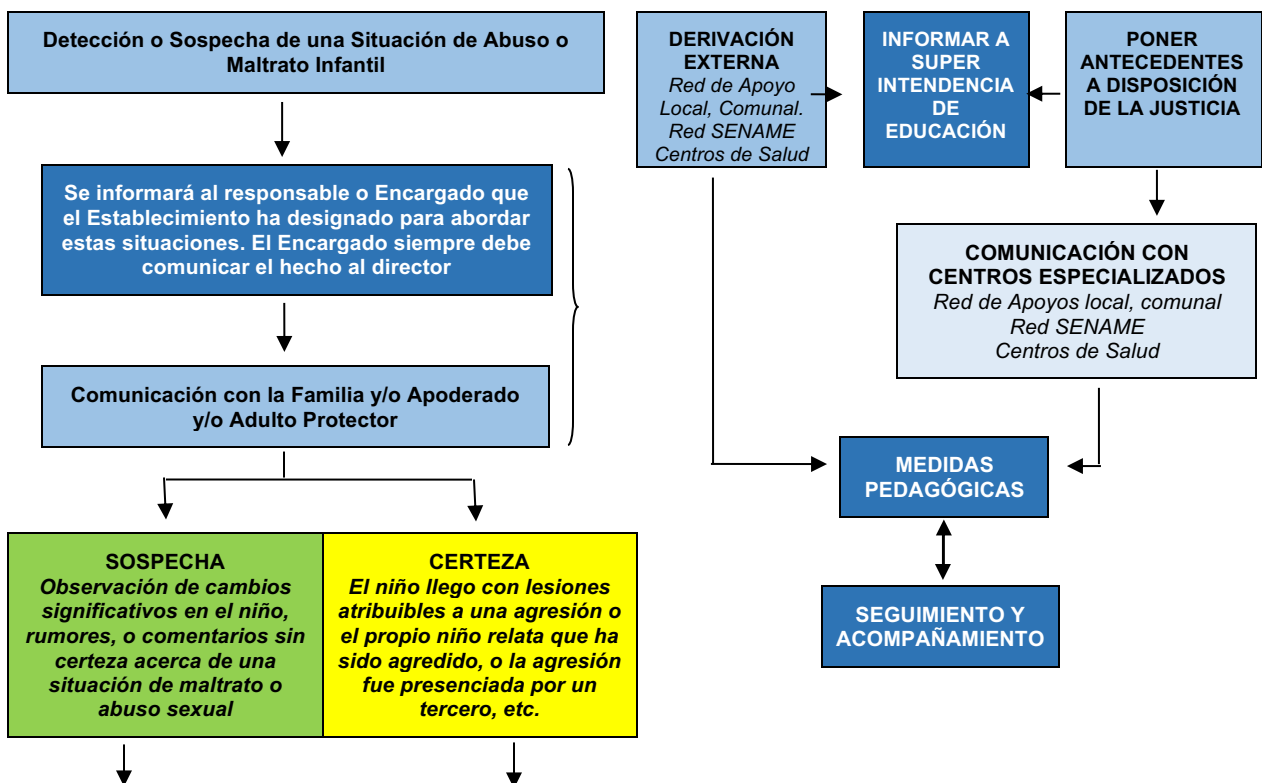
Detección o Sospecha de una Situación de Abuso o Maltrato Infantil

Se informará al responsable o Encargado que el Establecimiento ha designado para abordar estas situaciones. El Encargado siempre debe comunicar el hecho al director

Comunicación con la Familia y/o Apoderado y/o Adulto Protector

SOSPECHA
Observación de cambios significativos en el niño, rumores, o comentarios sin certeza acerca de una situación de maltrato o abuso sexual

CERTEZA
El niño llego con lesiones atribuibles a una agresión o el propio niño relata que ha sido agredido, o la agresión fue presenciada por un tercero, etc.

DERIVACIÓN EXTERNA
Red de Apoyo Local, Comunal.
Red SENAME
Centros de Salud

INFORMAR A SUPER INTENDENCIA DE EDUCACIÓN

PONER ANTECEDENTES A DISPOSICIÓN DE LA JUSTICIA

COMUNICACIÓN CON CENTROS ESPECIALIZADOS
Red de Apoyos local, comunal
Red SENAME
Centros de Salud

MEDIDAS PEDAGÓGICAS

SEGUIMIENTO Y ACOMPAÑAMIENTO